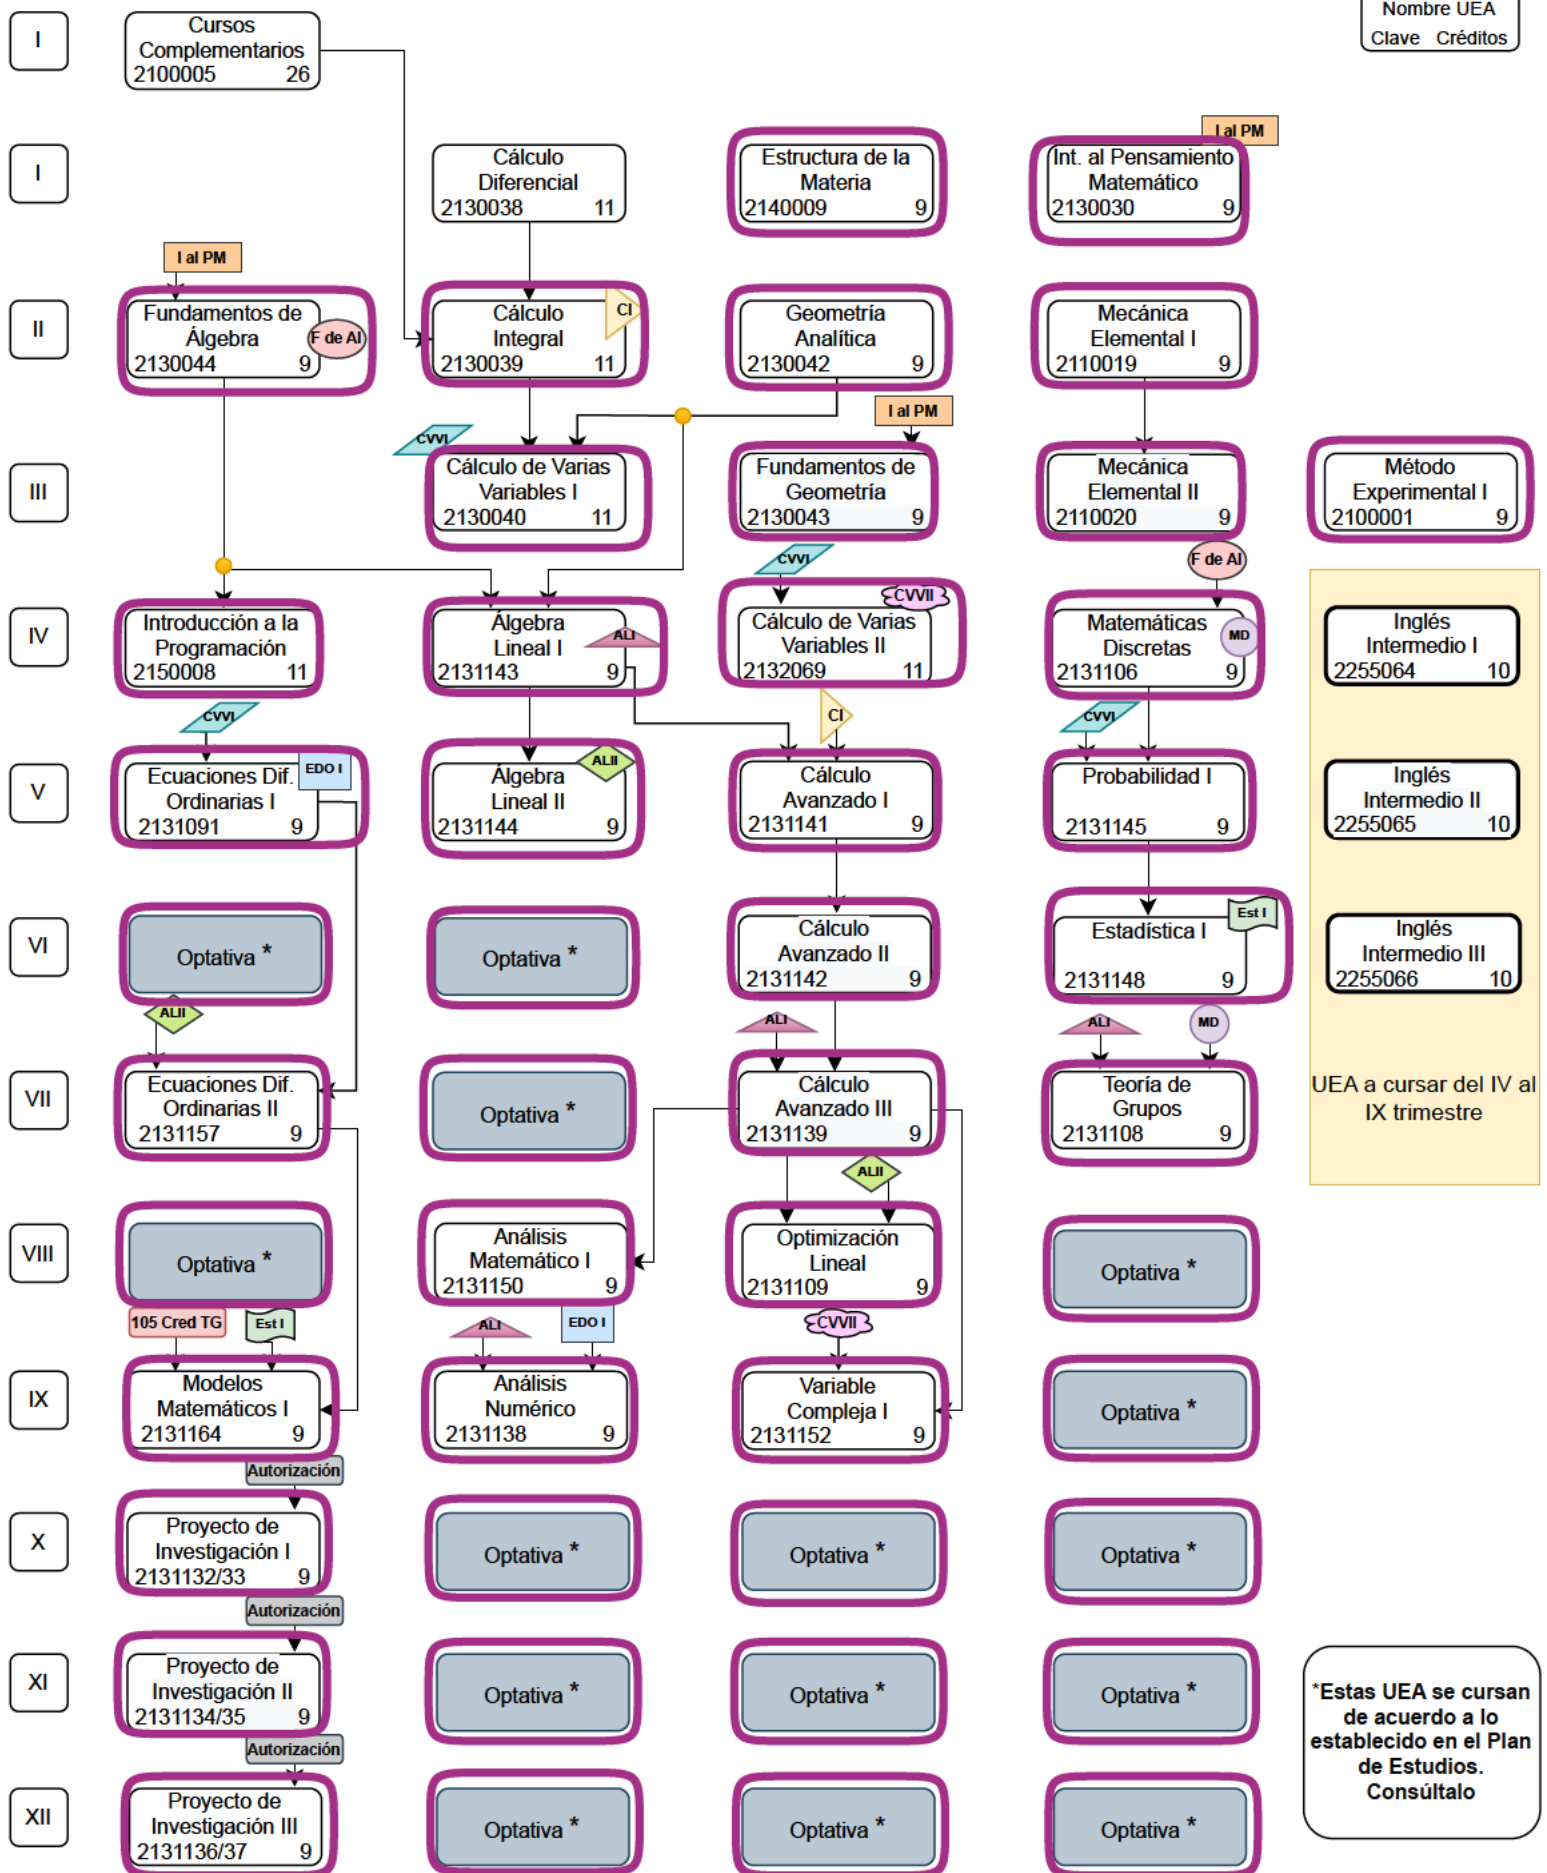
Nombre UEA
Clave Créditos

I
Cursos Complementarios
2100005 26

I
Cálculo Diferencial
2130038 11

Estructura de la Materia
2140009 9

I al PM
Int. al Pensamiento Matemático
2130030 9

II
I al PM
Fundamentos de Álgebra
2130044 9
F de Al

Cálculo Integral
2130039 11
CI

Geometría Analítica
2130042 9

Mecánica Elemental I
2110019 9

III
CVVI
Cálculo de Varias Variables I
2130040 11

I al PM
Fundamentos de Geometría
2130043 9

Mecánica Elemental II
2110020 9

Método Experimental I
2100001 9

IV
Introducción a la Programación
2150008 11

Álgebra Lineal I
2131143 9
ALI

CVVI
CVVII
Cálculo de Varias Variables II
2132069 11

F de Al
Matemáticas Discretas
2131106 9
MD

Inglés Intermedio I
2255064 10

V
CVVI
Ecuaciones Dif. Ordinarias I
2131091 9
EDO I

Álgebra Lineal II
2131144 9
ALII

CI
Cálculo Avanzado I
2131141 9

CVVI
Probabilidad I
2131145 9

Inglés Intermedio II
2255065 10

VI
Optativa *

Optativa *

Cálculo Avanzado II
2131142 9

Estadística I
2131148 9
Est I

Inglés Intermedio III
2255066 10

VII
ALII
Ecuaciones Dif. Ordinarias II
2131157 9

Optativa *

ALI
Cálculo Avanzado III
2131139 9

ALI
MD
Teoría de Grupos
2131108 9

UEA a cursar del IV al IX trimestre

VIII
Optativa *

Análisis Matemático I
2131150 9

ALII
Optimización Lineal
2131109 9

Optativa *

IX
105 Cred TG
Est I
Modelos Matemáticos I
2131164 9

ALI
EDO I
Análisis Numérico
2131138 9

CVVII
Variable Compleja I
2131152 9

Optativa *

X
Autorización
Proyecto de Investigación I
2131132/33 9

Optativa *

Optativa *

Optativa *

XI
Autorización
Proyecto de Investigación II
2131134/35 9

Optativa *

Optativa *

Optativa *

*Estas UEA se cursan de acuerdo a lo establecido en el Plan de Estudios. Consúltalo

XII
Autorización
Proyecto de Investigación III
2131136/37 9

Optativa *

Optativa *

Optativa *